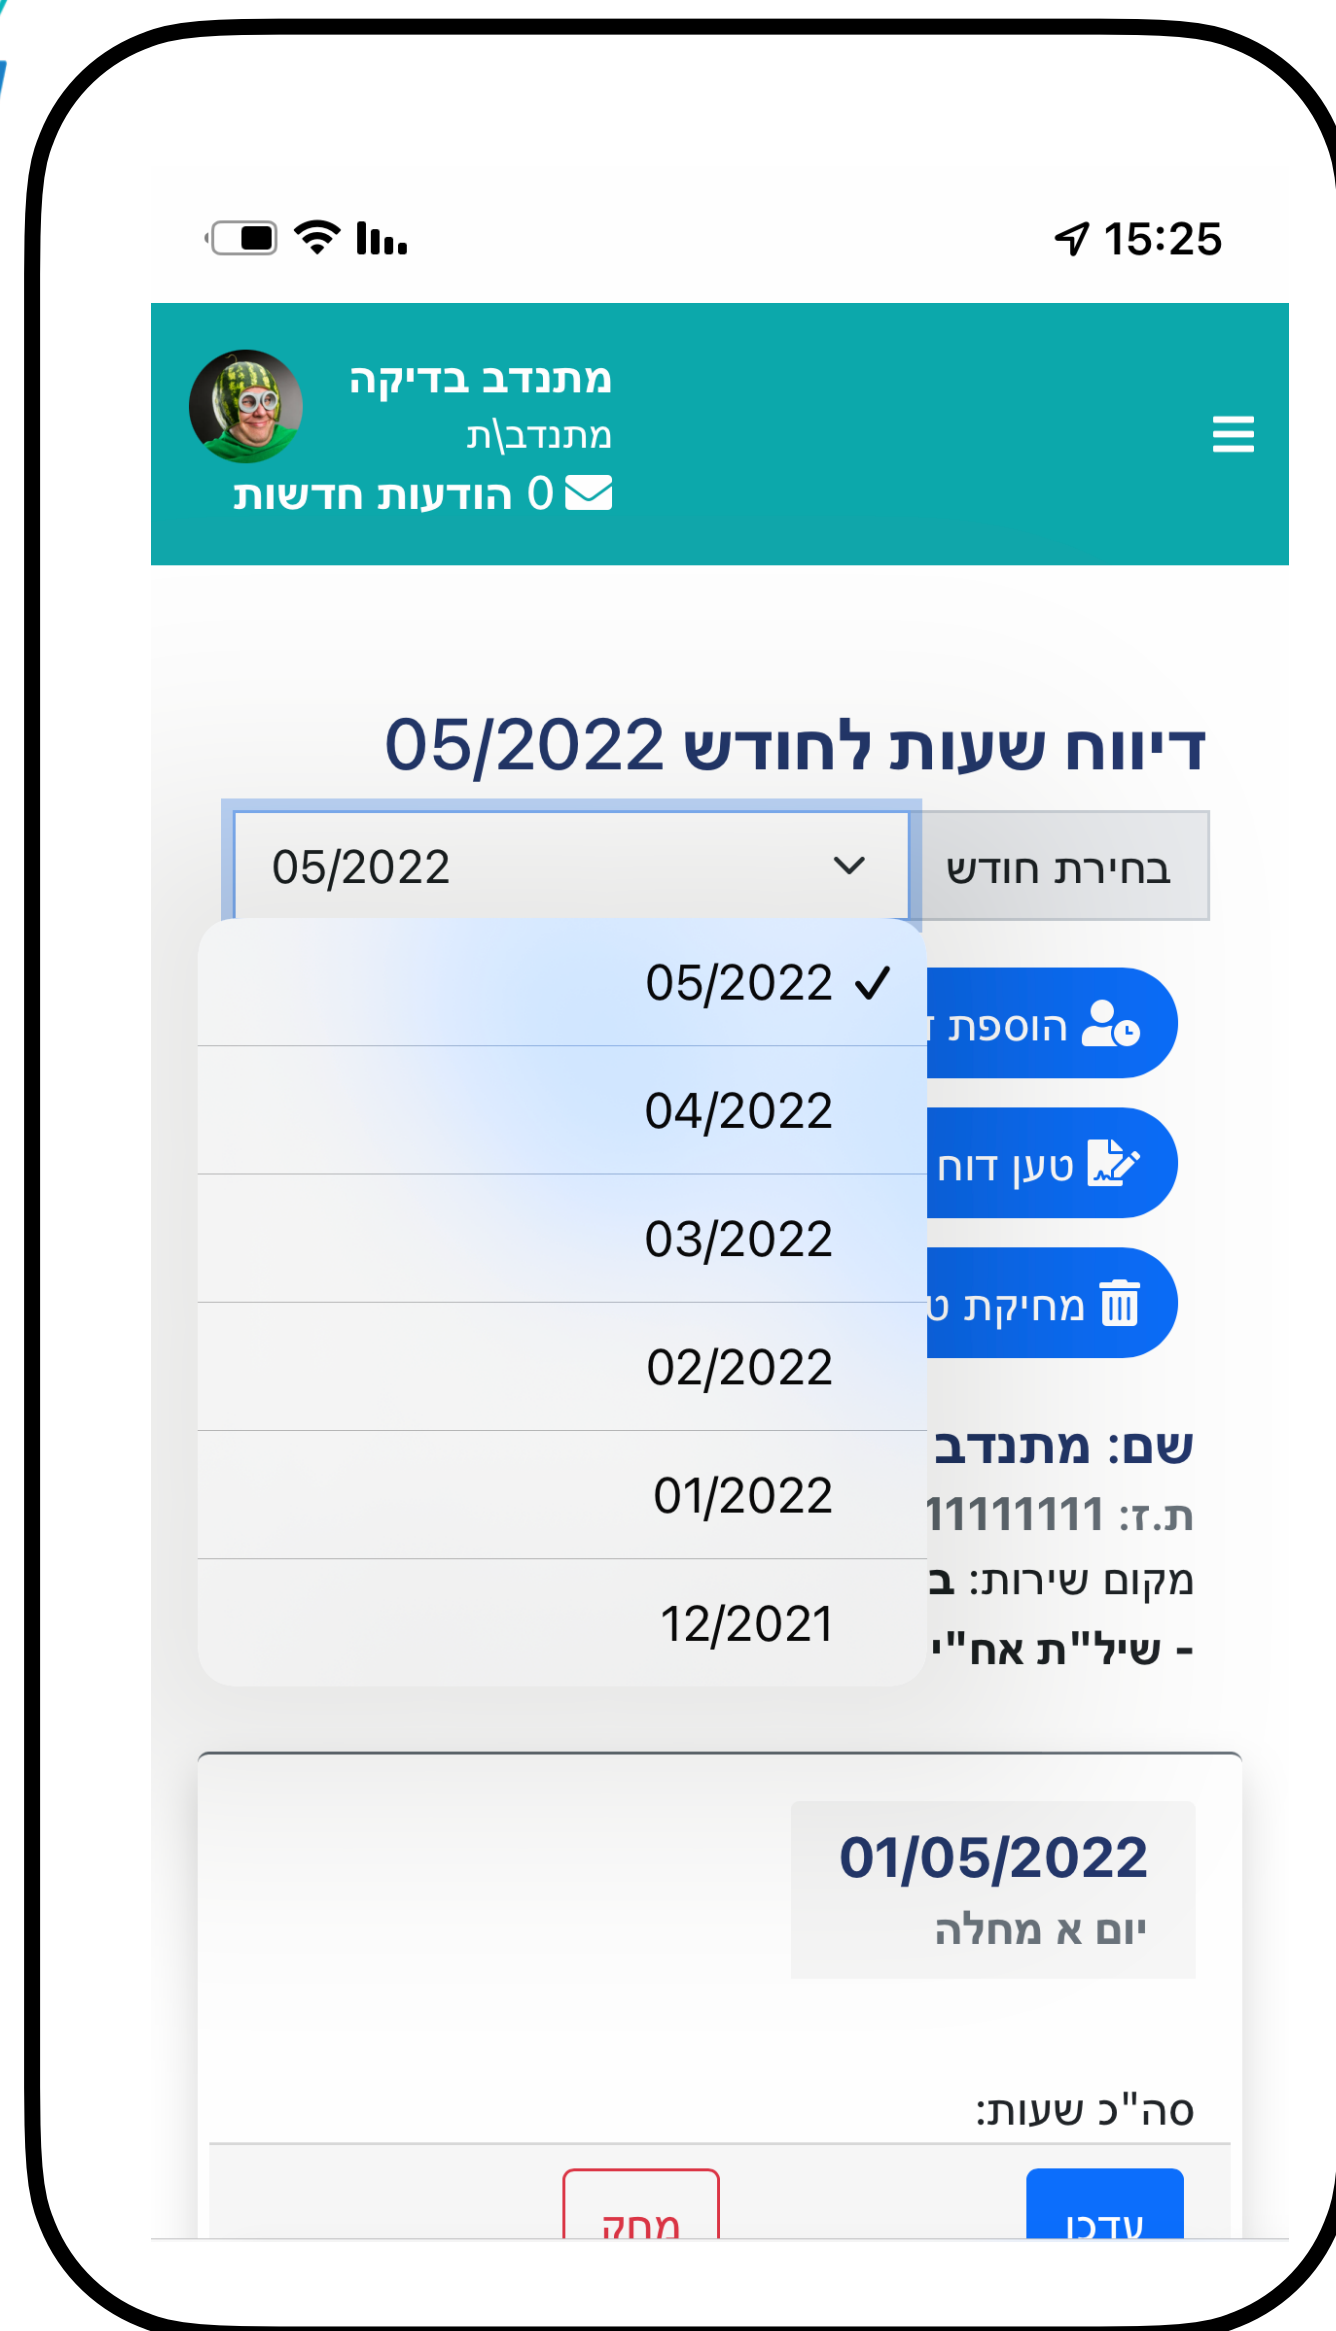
15:25

מתנדב בדיקה
מתנדב\ת
0 הודעות חדשות

דיווח שעות לחודש 05/2022

בחירת חודש
05/2022

✓ 05/2022
04/2022
03/2022
02/2022
01/2022
12/2021

הוספת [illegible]
טען דוח
מחיקת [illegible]

שם: מתנדב
ת.ז.: 11111111
מקום שירות: ב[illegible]
- שיל"ת אח"י

01/05/2022
יום א מחלה

סה"כ שעות:

עדכן
מחק